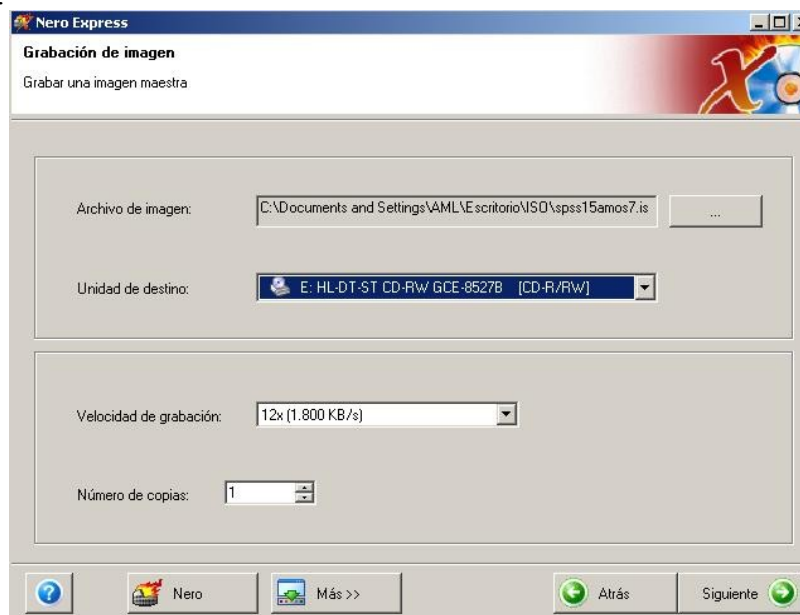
Nero Express

Grabación de imagen

Grabar una imagen maestra

Archivo de imagen: C:\Documents and Settings\AML\Escritorio\ISO\spss15amos7.is ...

Unidad de destino: E: HL-DT-ST CD-RW GCE-8527B [CD-R/RW]

Velocidad de grabación: 12x (1.800 KB/s)

Número de copias: 1

Nero

Más >>

Atrás

Siguiente